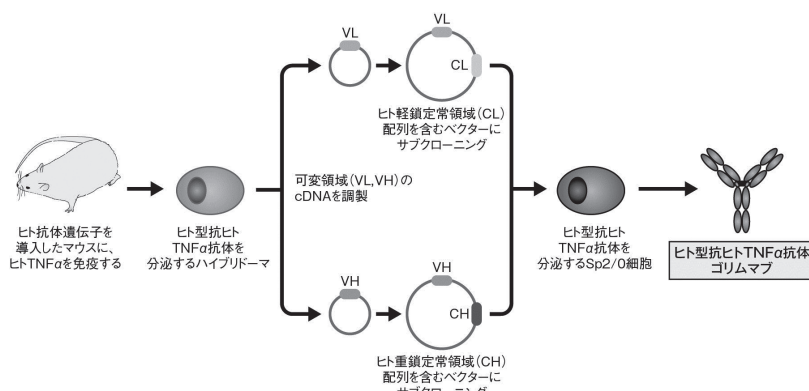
VL

VL

CL

ヒト軽鎖定常領域(CL)配列を含むベクターにサブクローニング

ヒト抗体遺伝子を導入したマウスに、ヒトTNF$\alpha$を免疫する

ヒト型抗ヒトTNF$\alpha$抗体を分泌するハイブリドーマ

可変領域(VL,VH)のcDNAを調製

ヒト型抗ヒトTNF$\alpha$抗体を分泌するSp2/0細胞

ヒト型抗ヒトTNF$\alpha$抗体 ゴリムマブ

VH

VH

CH

ヒト重鎖定常領域(CH)配列を含むベクターに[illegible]